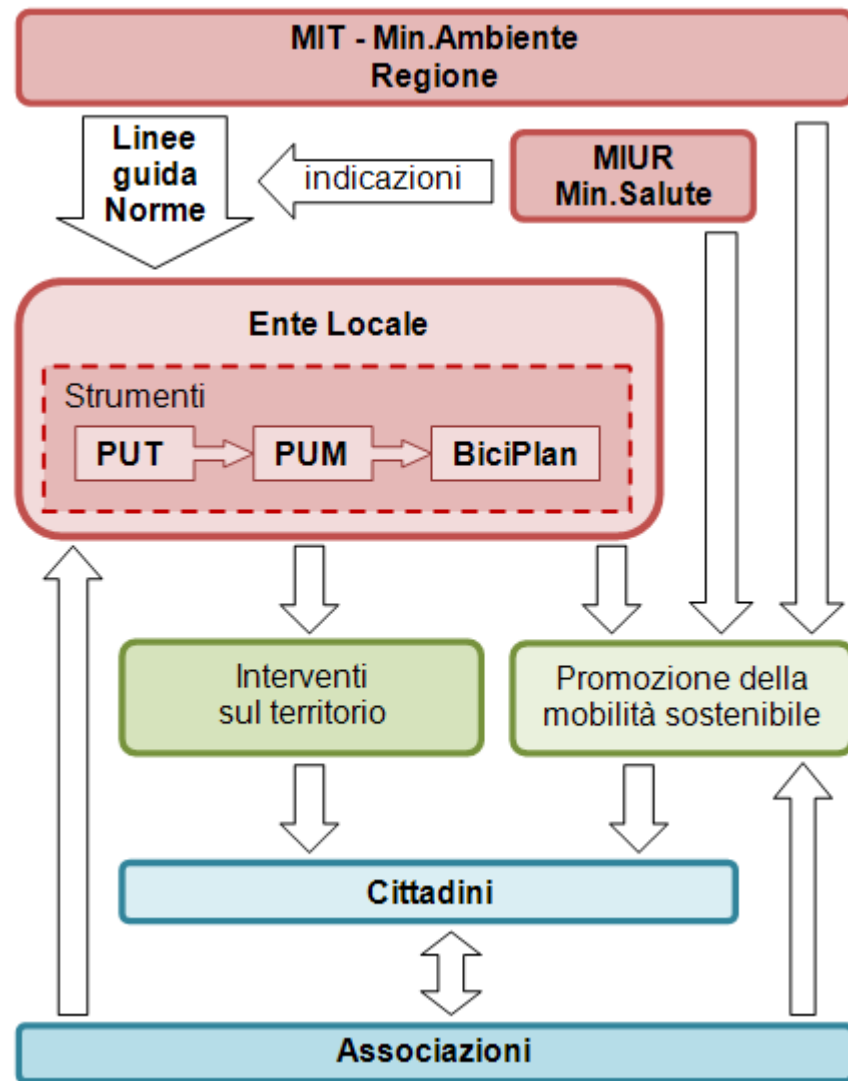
MIT - Min.Ambiente
Regione

Linee
guida
Norme

indicazioni

MIUR
Min.Salute

Ente Locale

Strumenti

PUT

PUM

BiciPlan

Interventi
sul territorio

Promozione della
mobilità sostenibile

Cittadini

Associazioni